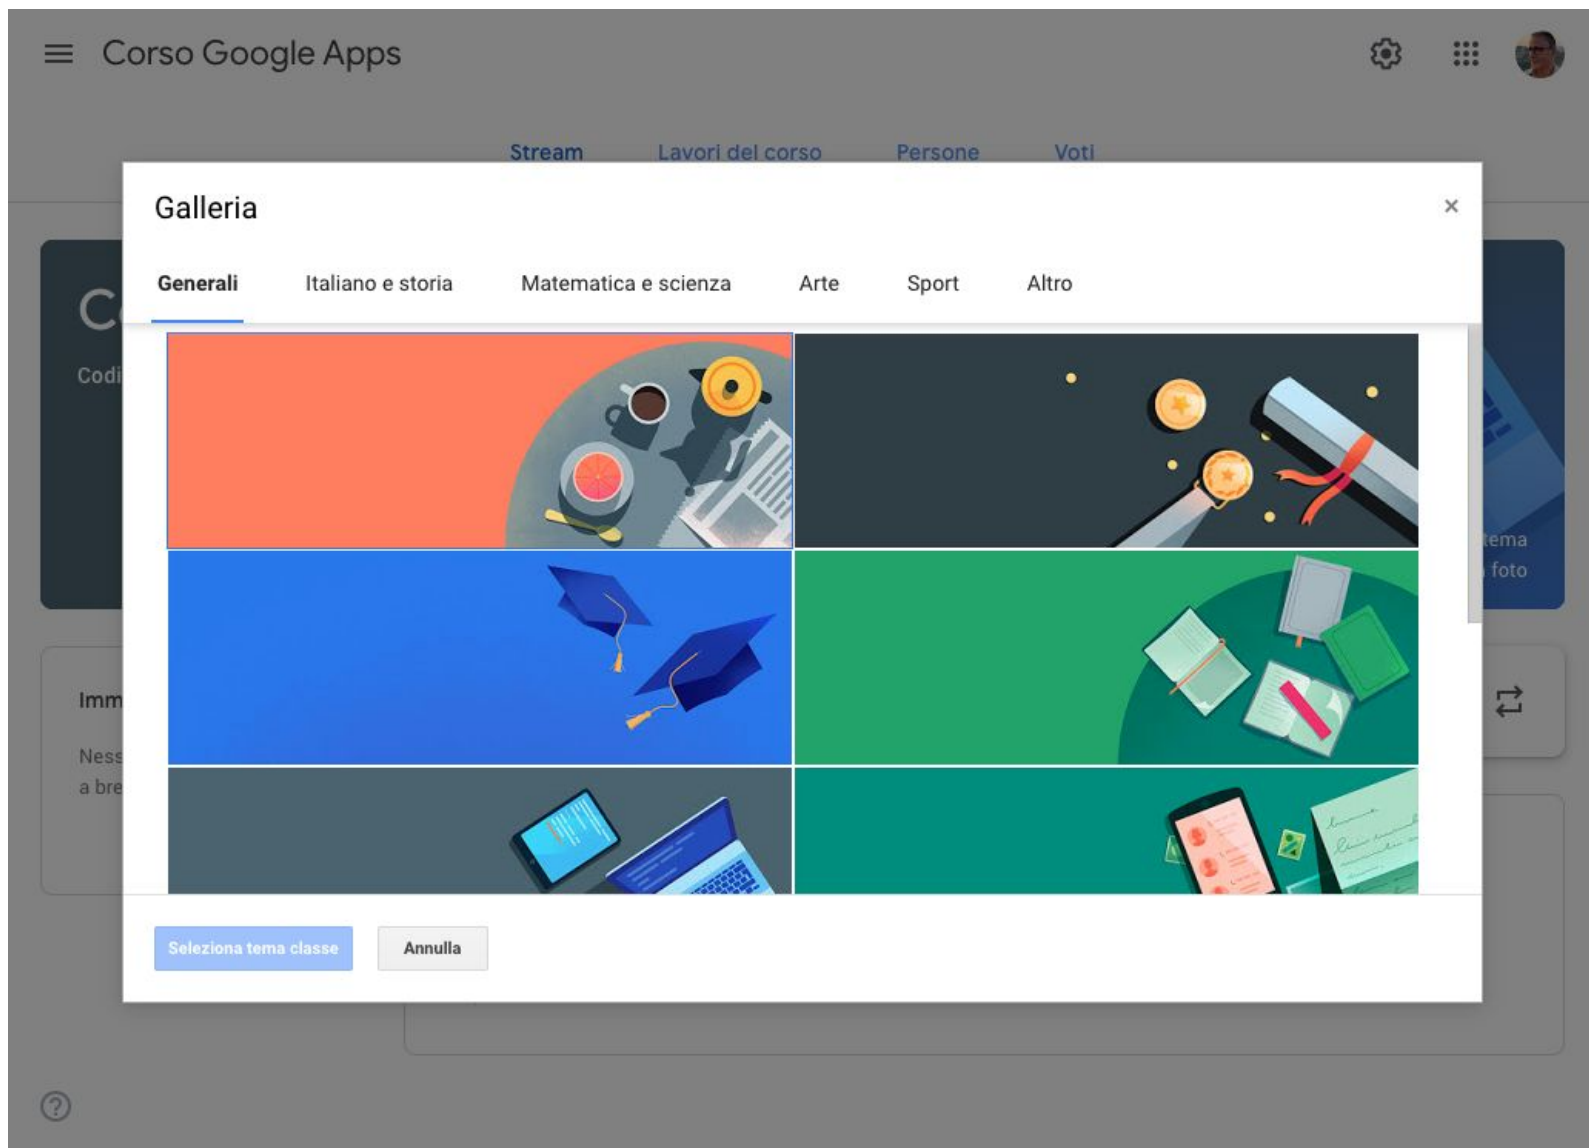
Corso Google Apps

Stream Lavori del corso Persone Voti

Galleria

×

Generali Italiano e storia Matematica e scienza Arte Sport Altro

C

Codi

Imm

Ness

a bre

tema

foto

Seleziona tema classe

Annulla